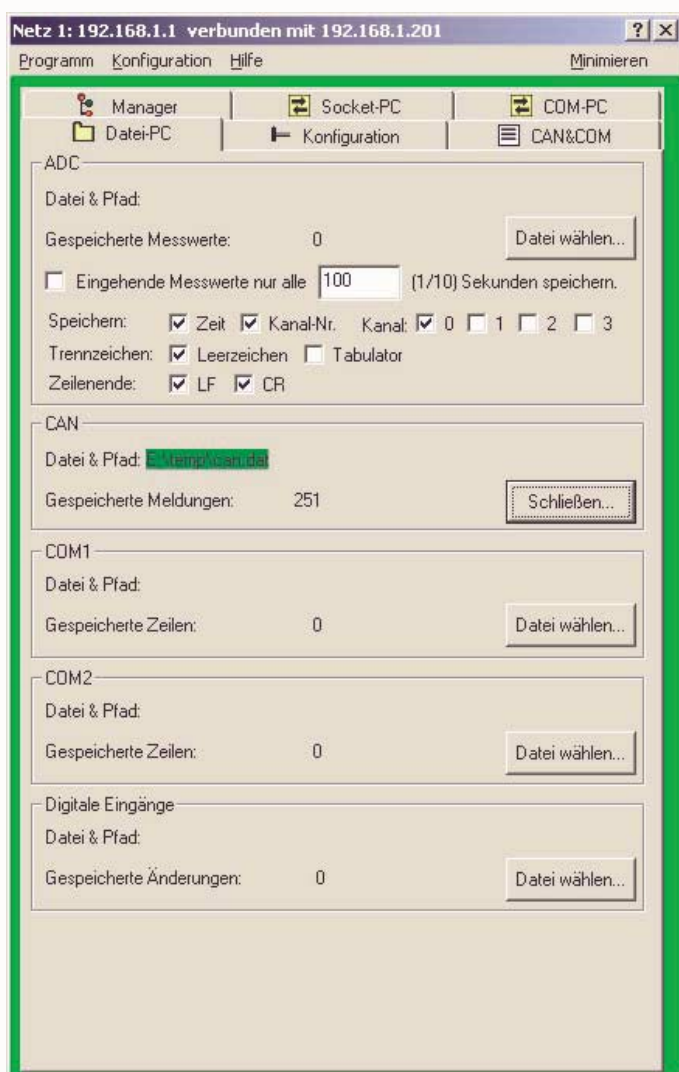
Netz 1: 192.168.1.1 verbunden mit 192.168.1.201

? ×

Programm Konfiguration Hilfe Minimieren

Manager
Socket-PC
COM-PC
Datei-PC
Konfiguration
CAN&COM

ADC
Datei & Pfad:
Gespeicherte Messwerte: 0
Datei wählen...
Eingehende Messwerte nur alle 100 (1/10) Sekunden speichern.
Speichern: Zeit Kanal-Nr. Kanal: 0 1 2 3
Trennzeichen: Leerzeichen Tabulator
Zeilenende: LF CR

CAN
Datei & Pfad: E:\temp\can.dat
Gespeicherte Meldungen: 251
Schließen...

COM1
Datei & Pfad:
Gespeicherte Zeilen: 0
Datei wählen...

COM2
Datei & Pfad:
Gespeicherte Zeilen: 0
Datei wählen...

Digitale Eingänge
Datei & Pfad:
Gespeicherte Änderungen: 0
Datei wählen...